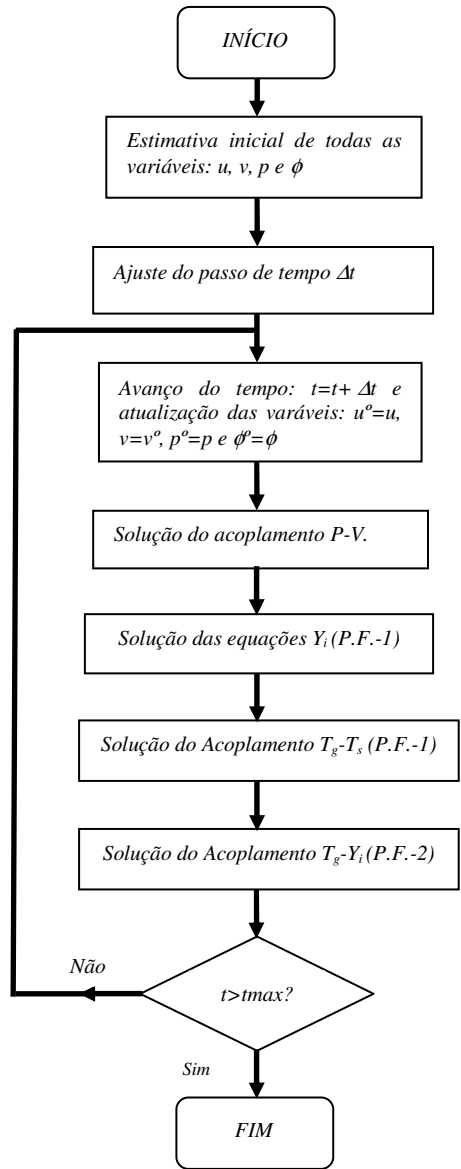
INÍCIO

Estimativa inicial de todas as variáveis: u, v, p e $\phi$

Ajuste do passo de tempo $\Delta t$

Avanço do tempo: $t=t+\Delta t$ e atualização das varáveis: $u^o=u$, $v=v^o$, $p^o=p$ e $\phi^o=\phi$

Solução do acoplamento P-V.

Solução das equações $Y_i$ (P.F.-1)

Solução do Acoplamento $T_g$-$T_s$ (P.F.-1)

Solução do Acoplamento $T_g$-$Y_i$ (P.F.-2)

Não

t>tmax?

Sim

FIM